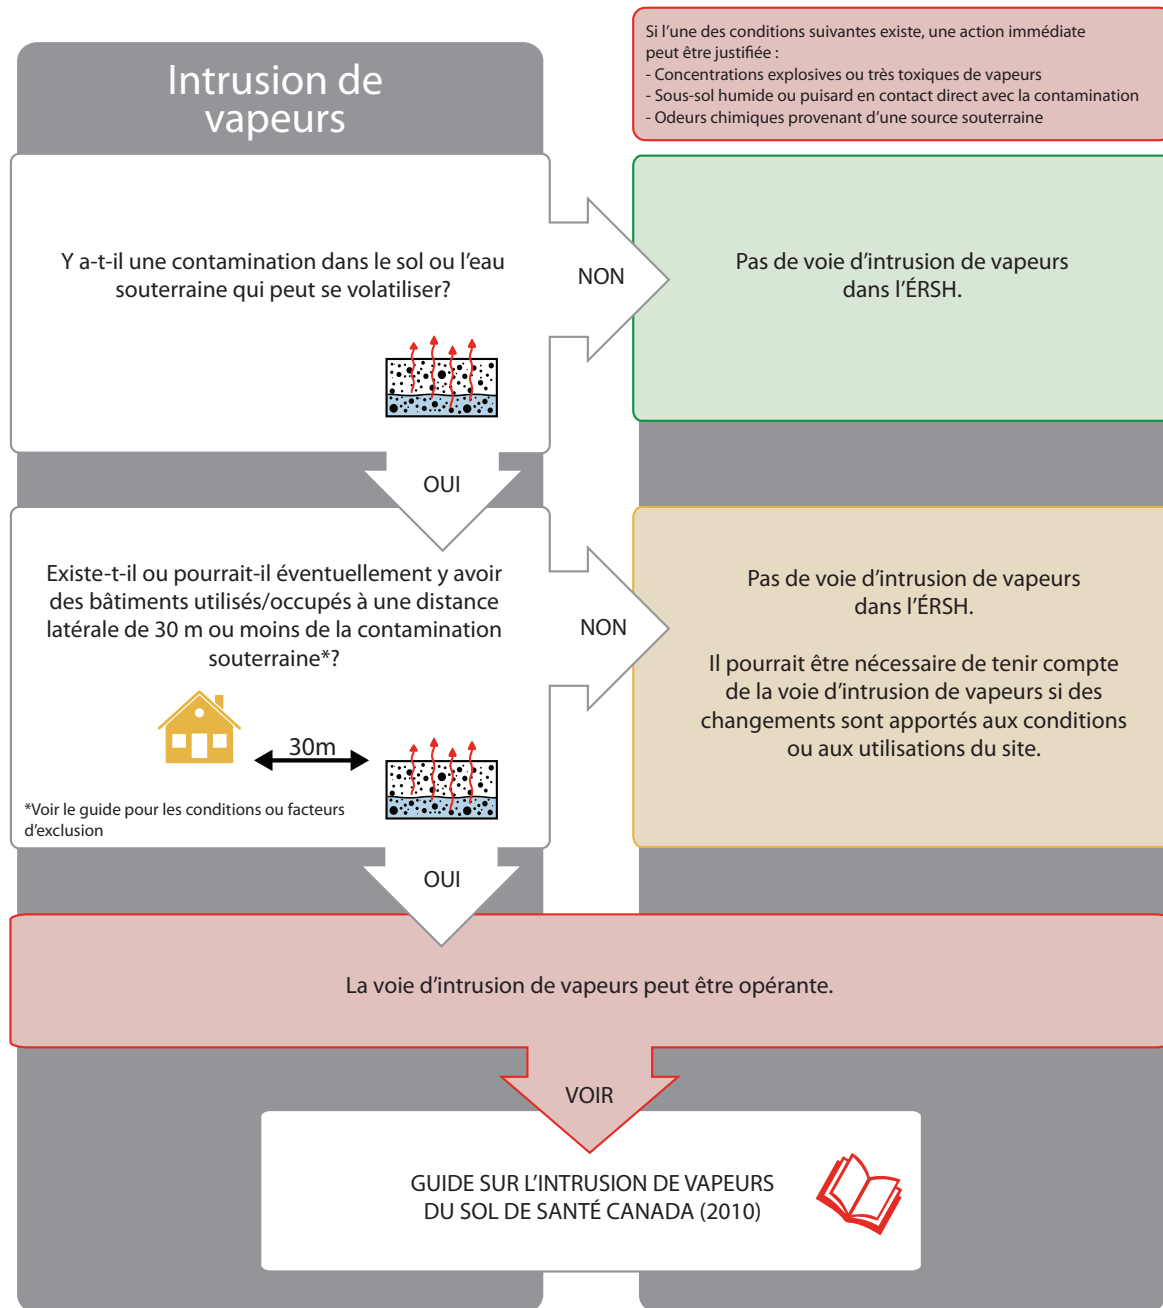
Intrusion de vapeurs

Si l'une des conditions suivantes existe, une action immédiate peut être justifiée :
- Concentrations explosives ou très toxiques de vapeurs
- Sous-sol humide ou puisard en contact direct avec la contamination
- Odeurs chimiques provenant d'une source souterraine

Y a-t-il une contamination dans le sol ou l'eau souterraine qui peut se volatiliser?

NON

Pas de voie d'intrusion de vapeurs dans l'ÉRSH.

OUI

Existe-t-il ou pourrait-il éventuellement y avoir des bâtiments utilisés/occupés à une distance latérale de 30 m ou moins de la contamination souterraine*?

30m

*Voir le guide pour les conditions ou facteurs d'exclusion

NON

Pas de voie d'intrusion de vapeurs dans l'ÉRSH.

Il pourrait être nécessaire de tenir compte de la voie d'intrusion de vapeurs si des changements sont apportés aux conditions ou aux utilisations du site.

OUI

La voie d'intrusion de vapeurs peut être opérante.

VOIR

GUIDE SUR L'INTRUSION DE VAPEURS DU SOL DE SANTÉ CANADA (2010)